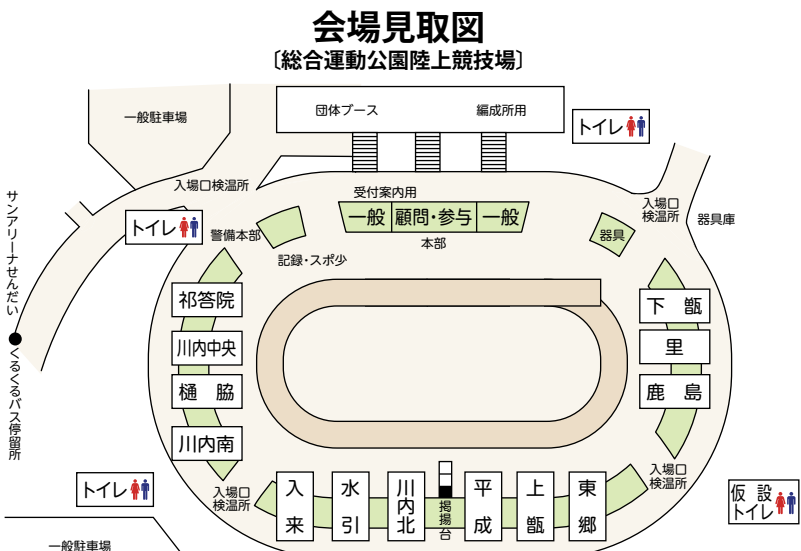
会場見取図
〔総合運動公園陸上競技場〕

一般駐車場

団体ブース
編成所用

トイレ

入場口検温所

サンアリーナせんだい

くるくるバス停留所

トイレ

警備本部

受付案内用
一般
顧問・参与
一般
本部

記録・スポ少

入場口検温所
器具庫

器具

祁答院
川内中央
樋脇
川内南

下甑
里
鹿島

入場口検温所

入
来
水
引
川内北
掲揚台
平
成
上
甑
東
郷

入場口検温所

トイレ

仮設トイレ

一般駐車場